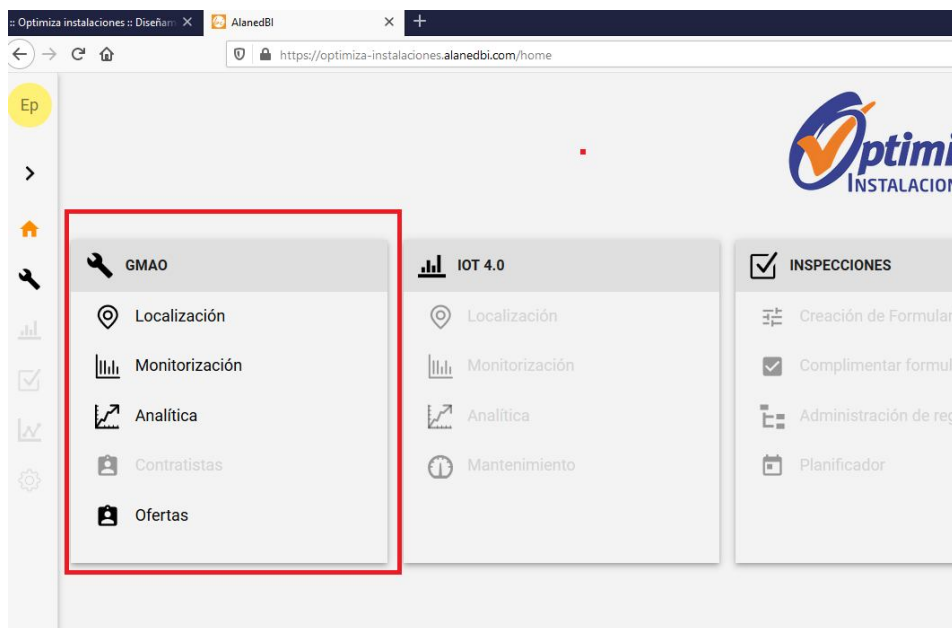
:: Optimiza instalaciones :: Diseñam ×
AlanedBI ×
+
https://optimiza-instalaciones.alanedbi.com/home

Ep

Optimi
INSTALACION

GMAO
Localización
Monitorización
Analítica
Contratistas
Ofertas

IOT 4.0
Localización
Monitorización
Analítica
Mantenimiento

INSPECCIONES
Creación de Formular
Complimentar formul
Administración de reg
Planificador